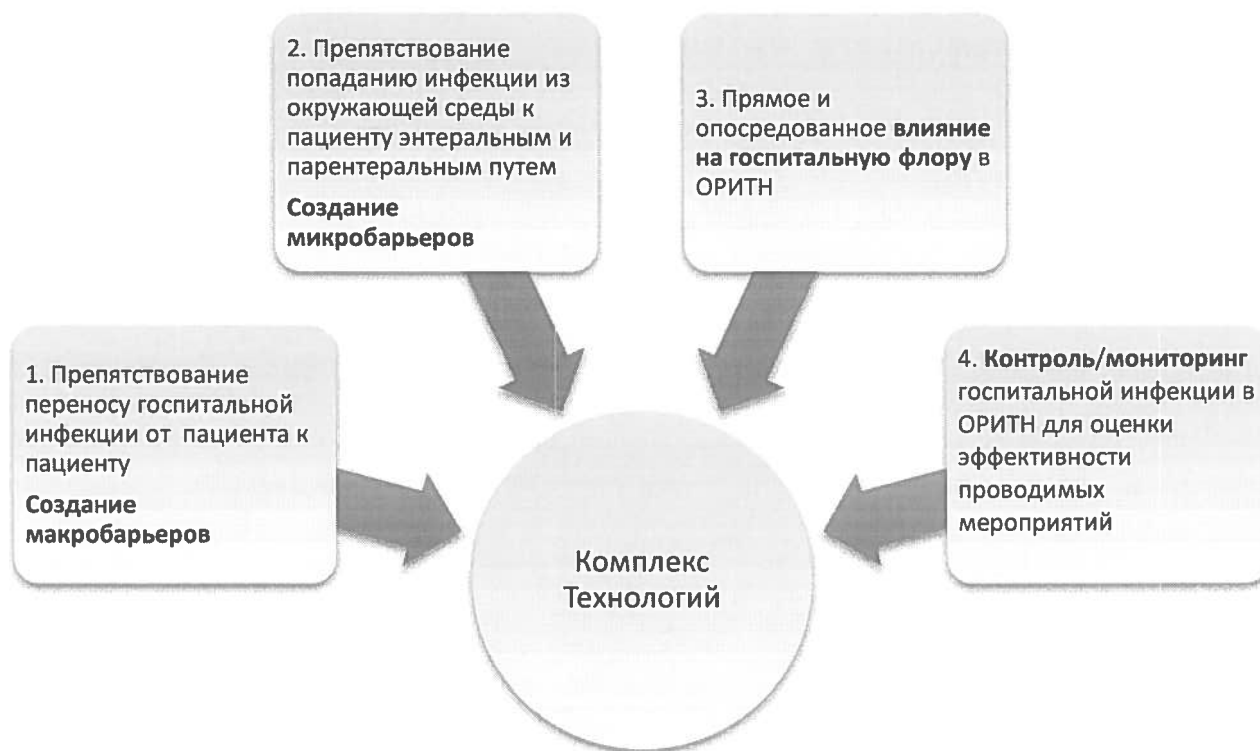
1. Препятствование переносу госпитальной инфекции от пациента к пациенту

Создание макробарьеров

2. Препятствование попаданию инфекции из окружающей среды к пациенту энтеральным и парентеральным путем

Создание микробарьеров

3. Прямое и опосредованное влияние на госпитальную флору в ОРИТН

4. Контроль/мониторинг госпитальной инфекции в ОРИТН для оценки эффективности проводимых мероприятий

Комплекс Технологий